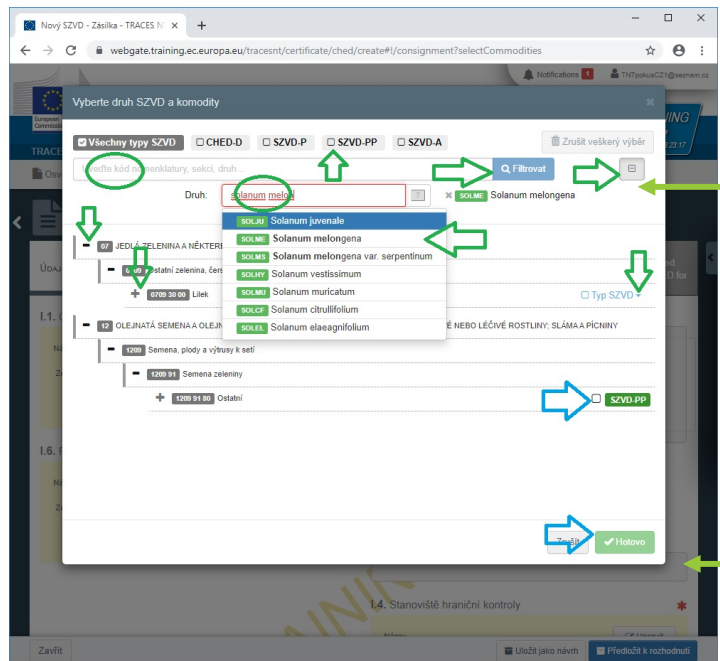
Nový SZVD - Zásilka - TRACES N

webgate.training.ec.europa.eu/tracesnt/certificate/ched/create#!/consignment?selectCommodities

Notifications 1 TNTpokusC21@seznam.cz

Vyberte druh SZVD a komodity

Všechny typy SZVD
CHED-D
SZVD-P
SZVD-PP
SZVD-A

Zrušit veškerý výběr

Vložte kód nomenklatury, sekcí, druh...

Filtrovat

Druh: solanum melon

SOLME Solanum melongena

SOLJU Solanum juvenale
SOLME Solanum melongena
SOLMS Solanum melongena var. serpentinum
SOLHY Solanum vestissimum
SOLMU Solanum muricatum
SOLCF Solanum citrullifolium
SOLEL Solanum elaeagnifolium

07 JEDLÁ ZELENINA A NĚKTERÉ

0709 Ostatní zelenina, čers

0709 30 00 Lilek

Typ SZVD

12 OLEJNATÁ SEMENA A OLEJN É NEBO LÉČIVÉ ROSTLINY; SLÁMA A PÍCNINY

1209 Semena, plody a výtrusy k setí

1209 91 Semena zeleniny

1209 91 80 Ostatní

SZVD-PP

Zavřít

Hotovo

ÚDAJ

I.1.

I.6.

I.4. Stanoviště hraniční kontroly

Zavřít

Uložit jako návrh

Předložit k rozhodnutí